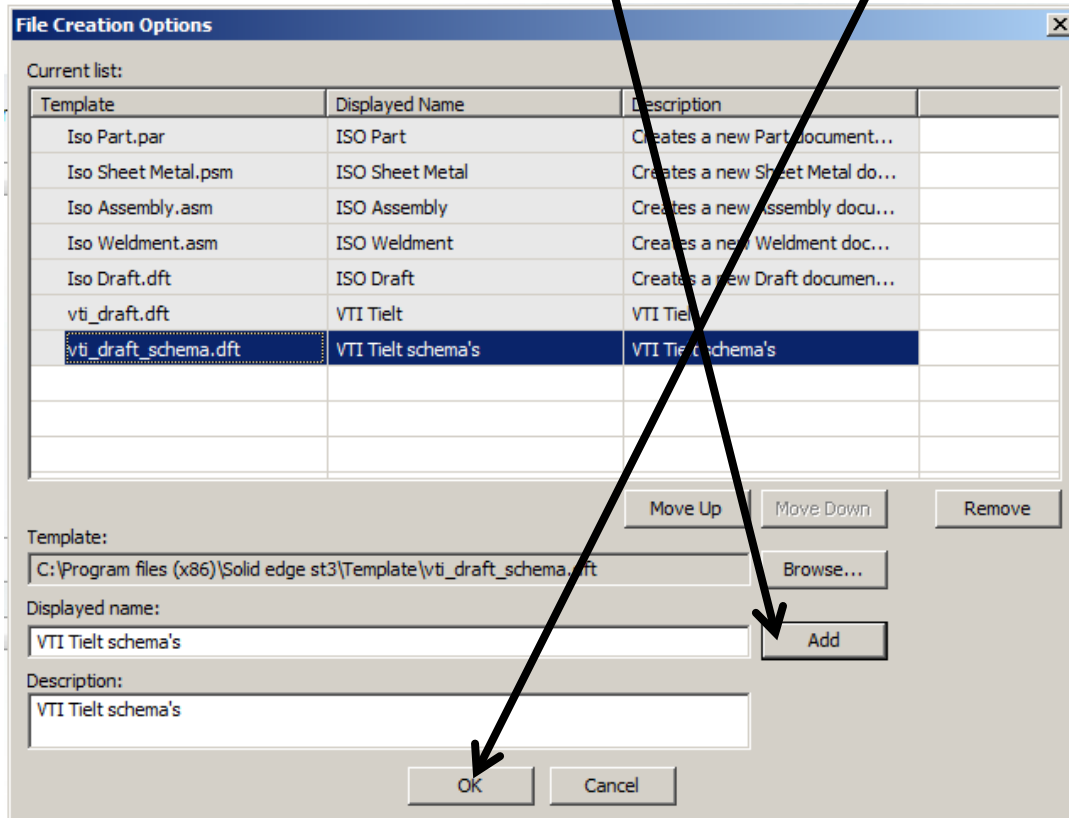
File Creation Options

Current list:

| Template | Displayed Name | Description |
|---|---|---|
| Iso Part.par | ISO Part | Creates a new Part document... |
| Iso Sheet Metal.psm | ISO Sheet Metal | Creates a new Sheet Metal do... |
| Iso Assembly.asm | ISO Assembly | Creates a new Assembly docu... |
| Iso Weldment.asm | ISO Weldment | Creates a new Weldment doc... |
| Iso Draft.dft | ISO Draft | Creates a new Draft documen... |
| vti_draft.dft | VTI Tielt | VTI Tielt |
| vti_draft_schema.dft | VTI Tielt schema's | VTI Tielt schema's |

Move Up
Move Down
Remove

Template:
C:\Program files (x86)\Solid edge st3\Template\vti_draft_schema.dft
Browse...

Displayed name:
VTI Tielt schema's
Add

Description:
VTI Tielt schema's

OK
Cancel